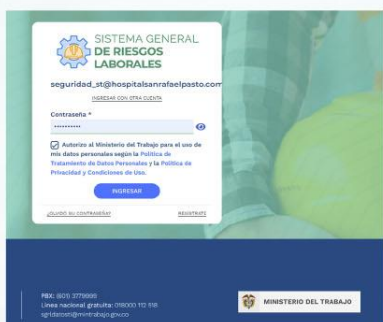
SISTEMA GENERAL DE RIESGOS LABORALES

seguridad_st@hospitalsanrafaelpasto.com

INGRESAR CON OTRA CUENTA

Contraseña *

••••••••••

Autorizo al Ministerio del Trabajo para el uso de mis datos personales según la Política de Tratamiento de Datos Personales y la Política de Privacidad y Condiciones de Uso.

INGRESAR

¿OLVIDÓ SU CONTRASEÑA?

REGISTRATE

PBX: (601) 3779999
Línea nacional gratuita: 018000 112 518
sgrldatos@mintrabajo.gov.co

MINISTERIO DEL TRABAJO